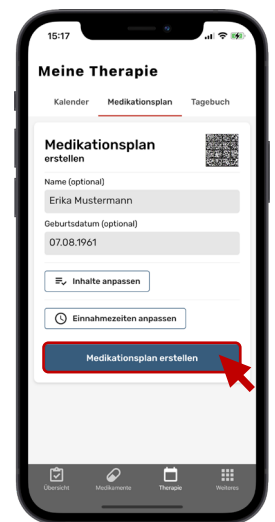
15:17

Meine Therapie

Kalender Medikationsplan Tagebuch

Medikationsplan erstellen

Name (optional)

Erika Mustermann

Geburtsdatum (optional)

07.08.1961

Inhalte anpassen

Einnahmezeiten anpassen

Medikationsplan erstellen

Übersicht Medikamente Therapie Weiteres